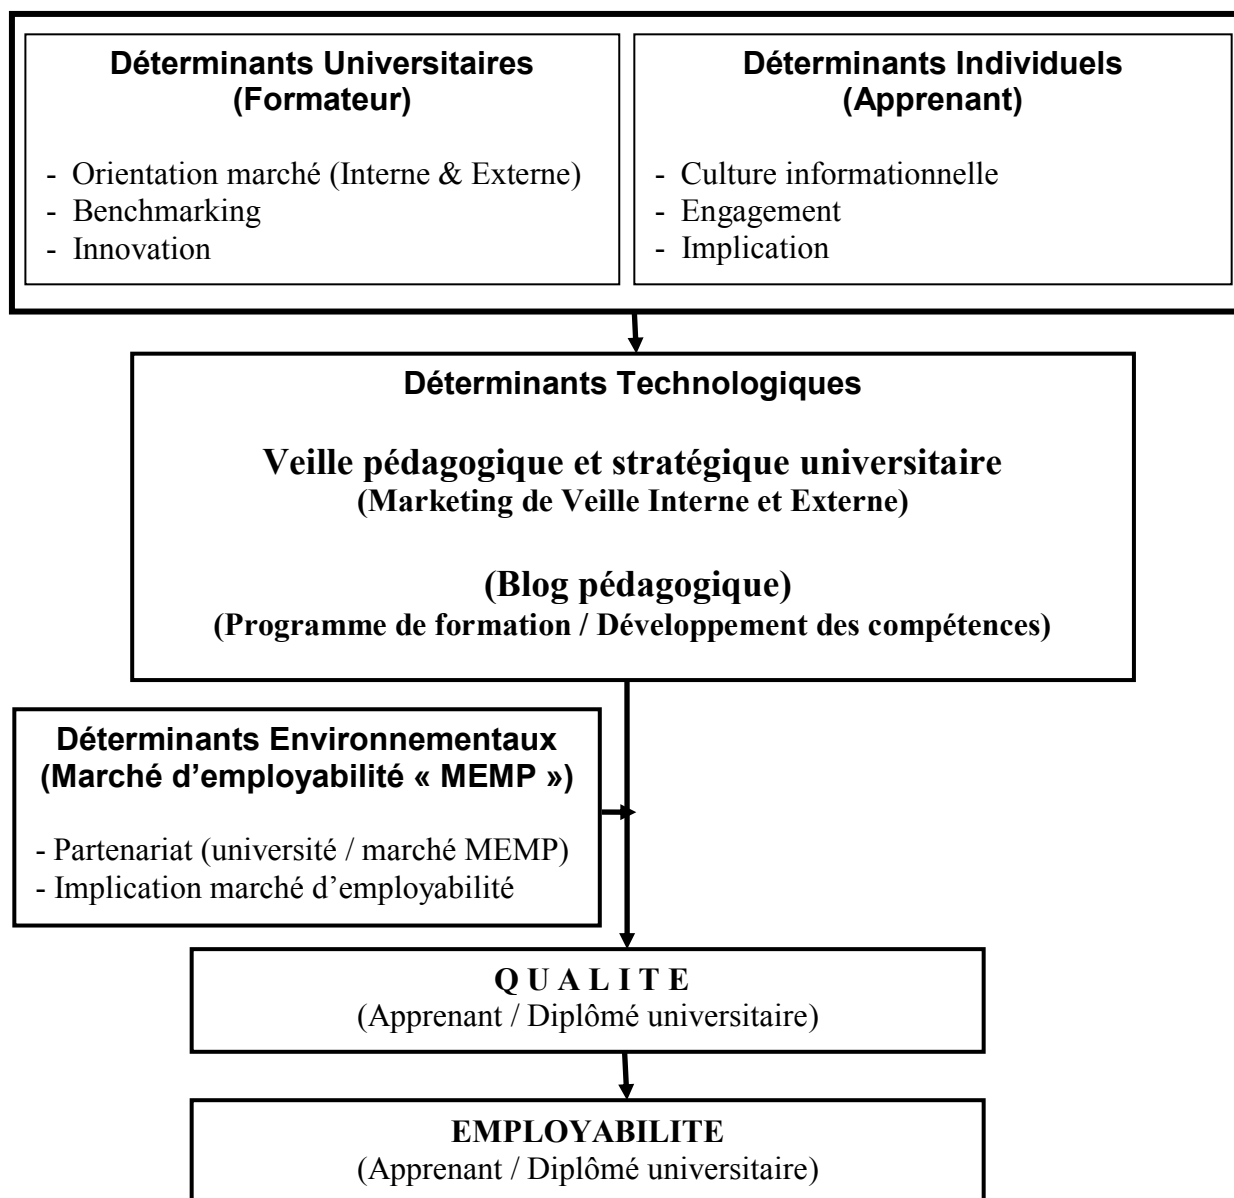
**Déterminants Universitaires (Formateur)**

- Orientation marché (Interne & Externe)
- Benchmarking
- Innovation

**Déterminants Individuels (Apprenant)**

- Culture informationnelle
- Engagement
- Implication

**Déterminants Technologiques**

**Veille pédagogique et stratégique universitaire**
**(Marketing de Veille Interne et Externe)**

**(Blog pédagogique)**
**(Programme de formation / Développement des compétences)**

**Déterminants Environnementaux (Marché d'employabilité « MEMP »)**

- Partenariat (université / marché MEMP)
- Implication marché d'employabilité

**Q U A L I T E**
(Apprenant / Diplômé universitaire)

**EMPLOYABILITE**
(Apprenant / Diplômé universitaire)